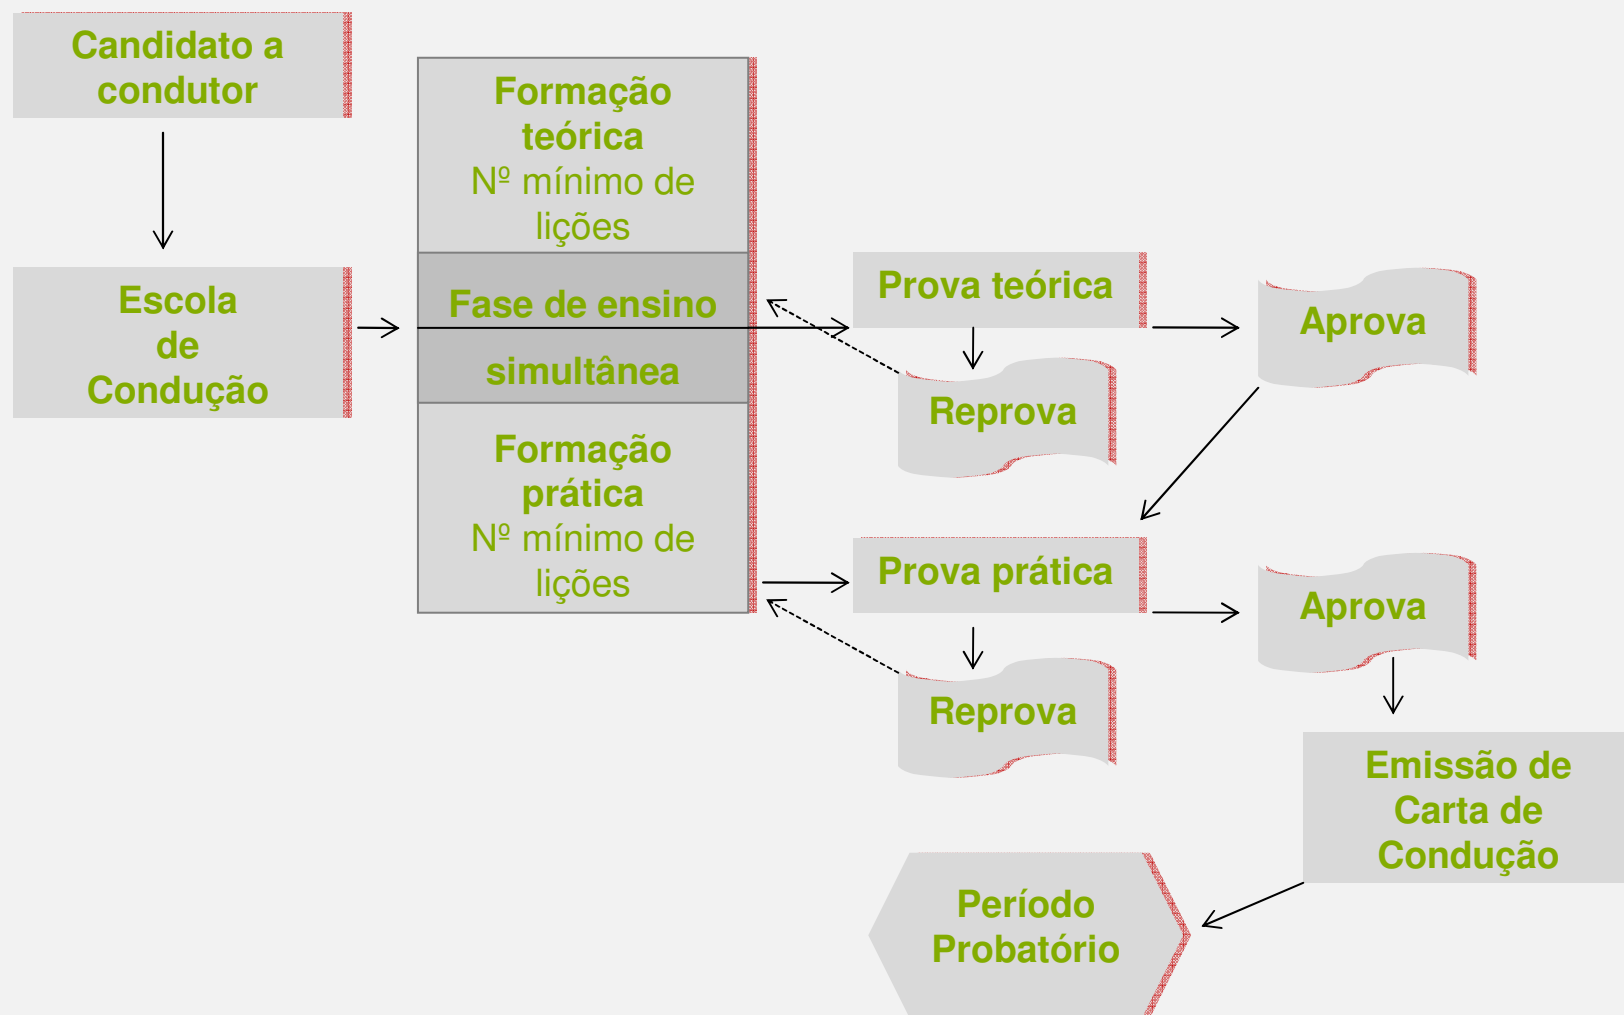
Candidato a condutor

Escola de Condução

Formação teórica
Nº mínimo de lições

Fase de ensino

simultânea

Formação prática
Nº mínimo de lições

Prova teórica

Reprova

Aprova

Prova prática

Reprova

Aprova

Emissão de Carta de Condução

Período Probatório